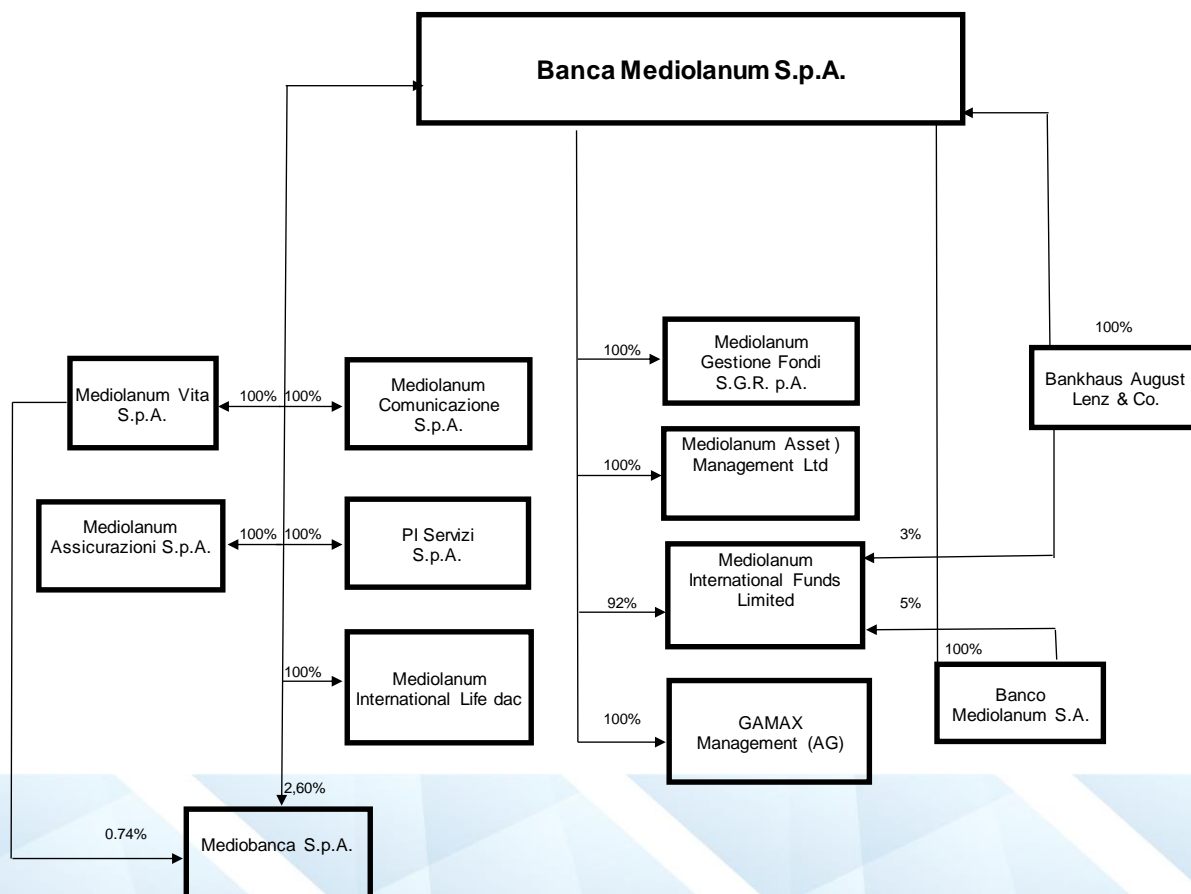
Banca Mediolanum S.p.A.

100%

Mediolanum Gestione Fondi S.G.R. p.A.

100%

Bankhaus August Lenz & Co.

Mediolanum Vita S.p.A.

100% 100%

Mediolanum Comunicazione S.p.A.

100%

Mediolanum Asset ) Management Ltd

Mediolanum Assicurazioni S.p.A.

100% 100%

PI Servizi S.p.A.

3%

92%

Mediolanum International Funds Limited

5%

100%

Mediolanum International Life dac

100%

Banco Mediolanum S.A.

100%

GAMAX Management (AG)

2,60%

0.74%

Mediobanca S.p.A.